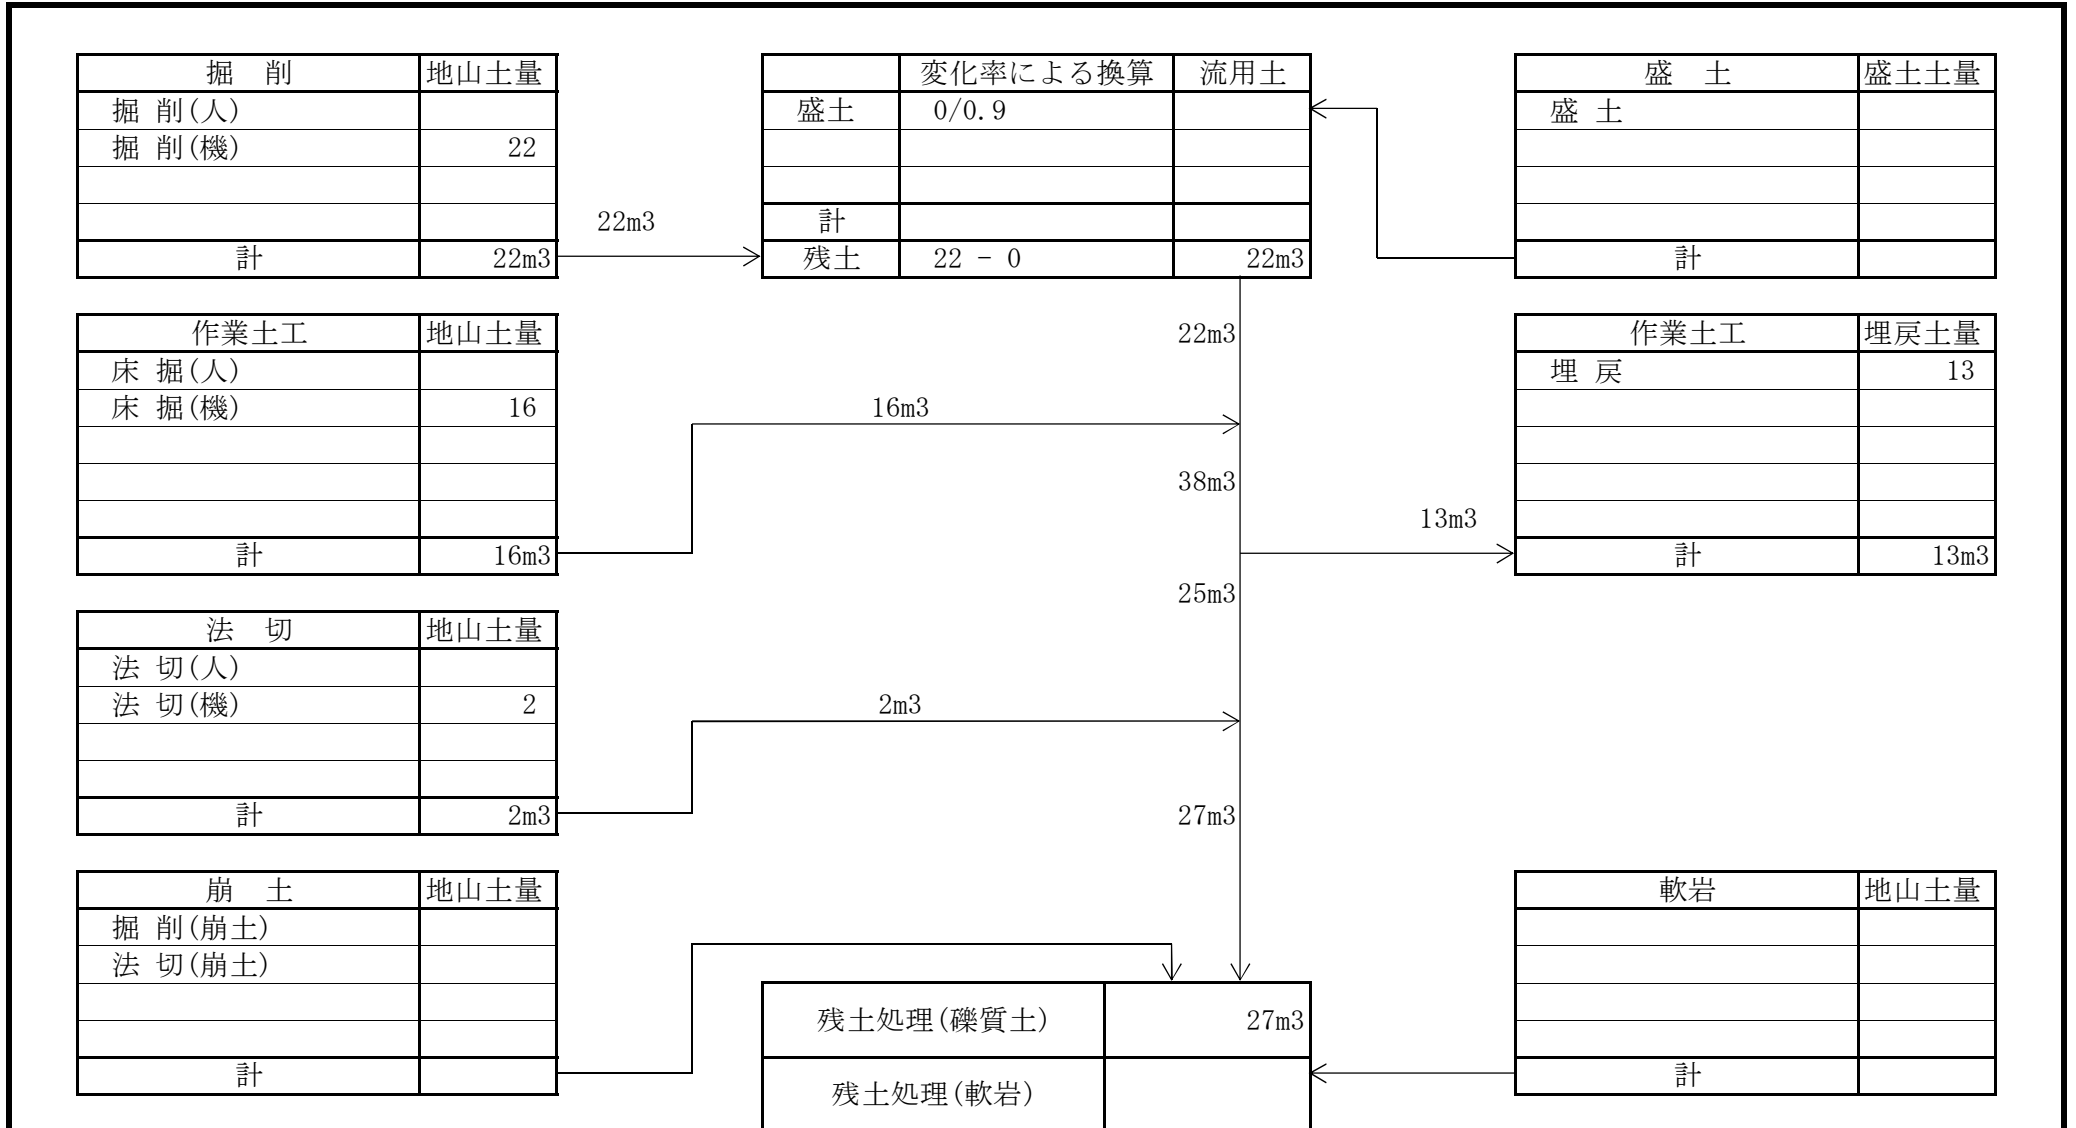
| 掘　削 | 地山土量 |
|---|---|
| 掘 削(人) | |
| 掘 削(機) | 22 |
| | |
| | |
| 計 | 22m3 |

22m3

| | 変化率による換算 | 流用土 |
|---|---|---|
| 盛土 | 0/0.9 | |
| | | |
| | | |
| 計 | | |
| 残土 | 22 - 0 | 22m3 |

| 盛　土 | 盛土土量 |
|---|---|
| 盛 土 | |
| | |
| | |
| | |
| 計 | |

22m3

| 作業土工 | 地山土量 |
|---|---|
| 床 掘(人) | |
| 床 掘(機) | 16 |
| | |
| | |
| | |
| 計 | 16m3 |

16m3

38m3

13m3

| 作業土工 | 埋戻土量 |
|---|---|
| 埋 戻 | 13 |
| | |
| | |
| | |
| | |
| 計 | 13m3 |

25m3

| 法　切 | 地山土量 |
|---|---|
| 法 切(人) | |
| 法 切(機) | 2 |
| | |
| | |
| 計 | 2m3 |

2m3

27m3

| 崩　土 | 地山土量 |
|---|---|
| 掘 削(崩土) | |
| 法 切(崩土) | |
| | |
| | |
| 計 | |

| 軟岩 | 地山土量 |
|---|---|
| | |
| | |
| | |
| | |
| 計 | |

| 残土処理(礫質土) | 27m3 |
|---|---|
| 残土処理(軟岩) | |